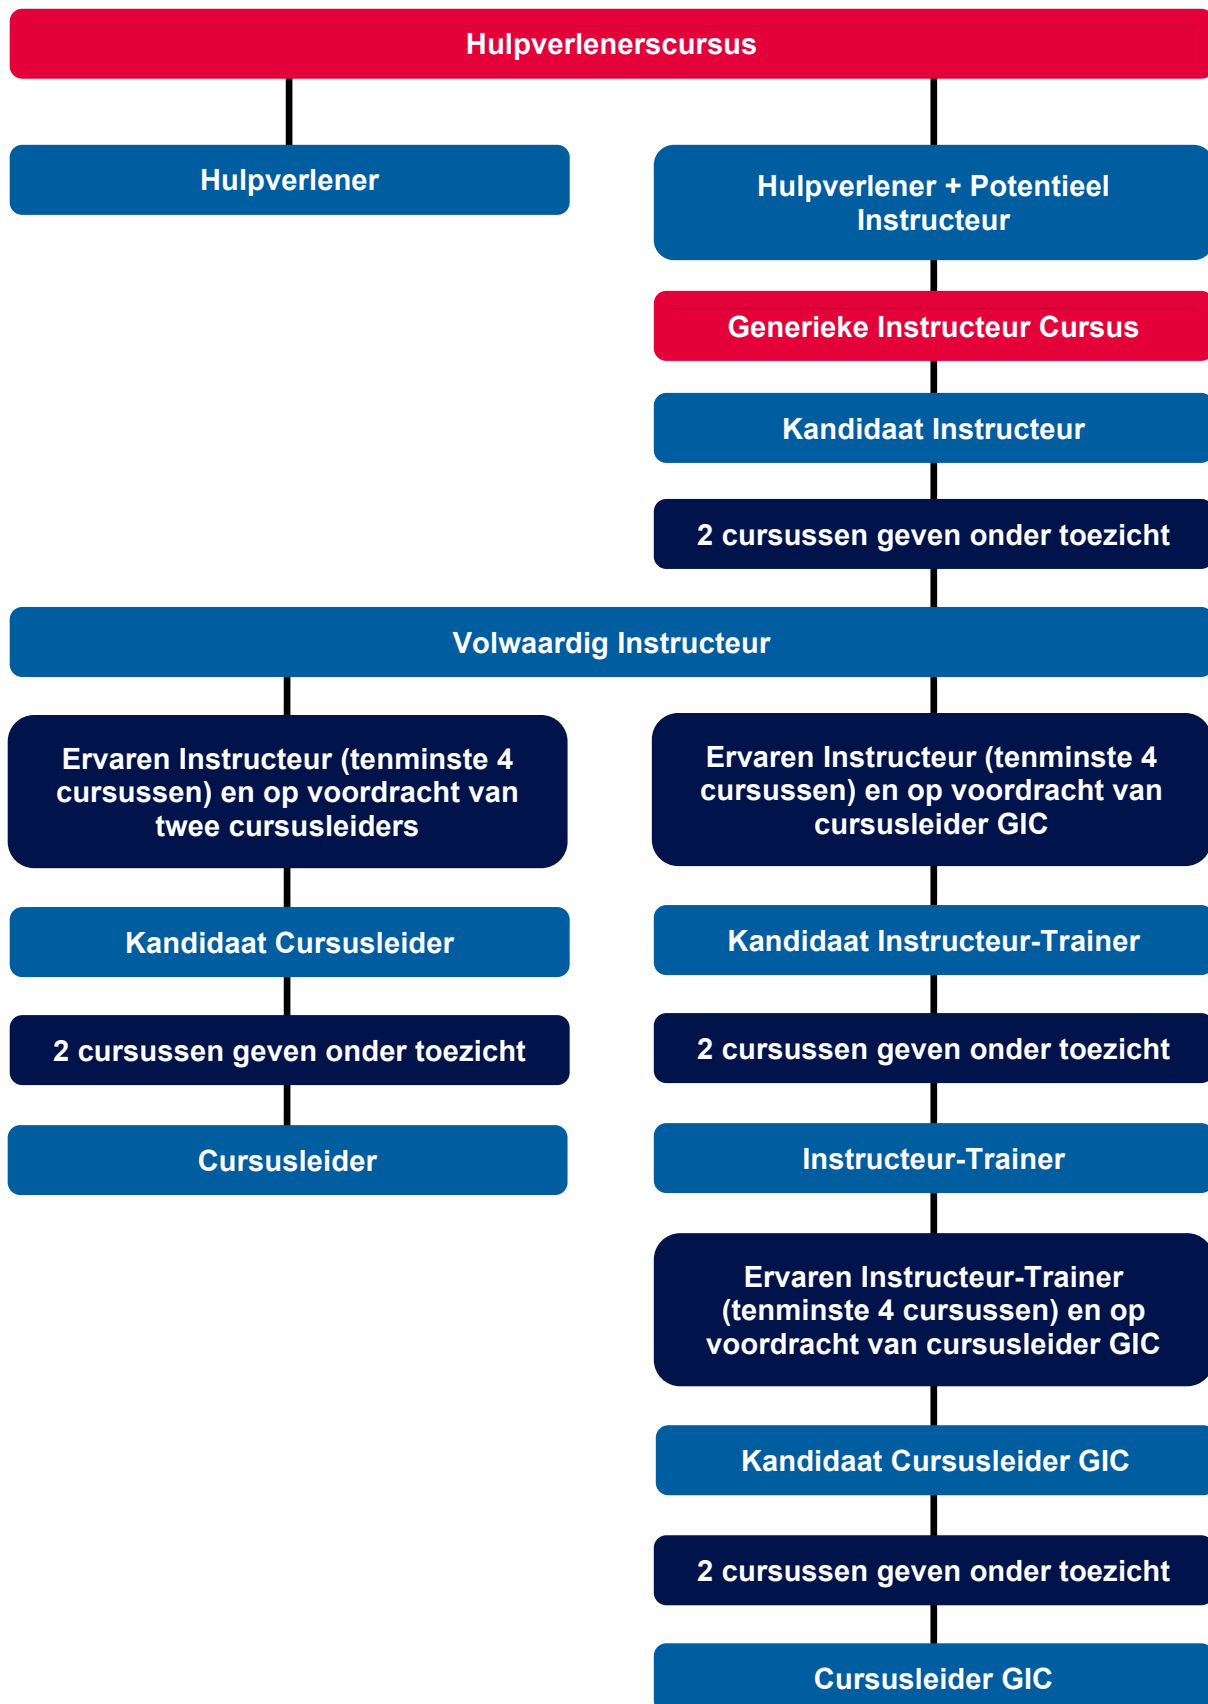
Hulpverlenerscursus

Hulpverlener

Hulpverlener + Potentieel Instructeur

Generieke Instructeur Cursus

Kandidaat Instructeur

2 cursussen geven onder toezicht

Volwaardig Instructeur

Ervaren Instructeur (tenminste 4 cursussen) en op voordracht van twee cursusleiders

Kandidaat Cursusleider

2 cursussen geven onder toezicht

Cursusleider

Ervaren Instructeur (tenminste 4 cursussen) en op voordracht van cursusleider GIC

Kandidaat Instructeur-Trainer

2 cursussen geven onder toezicht

Instructeur-Trainer

Ervaren Instructeur-Trainer (tenminste 4 cursussen) en op voordracht van cursusleider GIC

Kandidaat Cursusleider GIC

2 cursussen geven onder toezicht

Cursusleider GIC